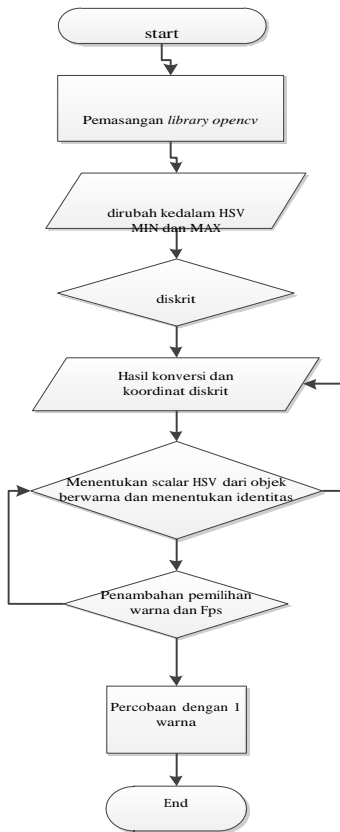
start

Pemasangan library opencv

dirubah kedalam HSV MIN dan MAX

diskrit

Hasil konversi dan koordinat diskrit

Menentukan scalar HSV dari objek berwarna dan menentukan identitas

Penambahan pemilihan warna dan Fps

Percobaan dengan 1 warna

End